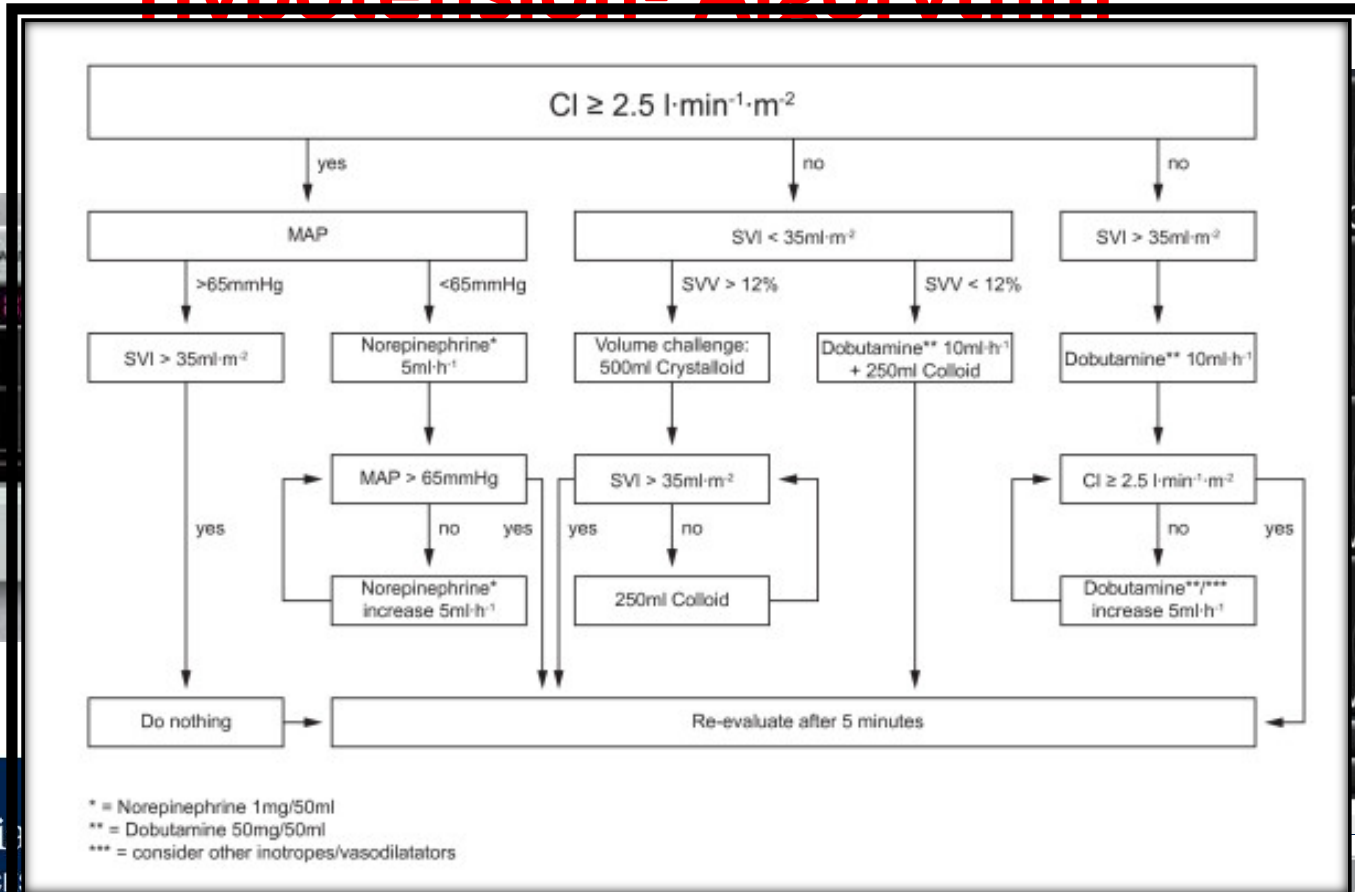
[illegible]

CI ≥ 2.5 l·min$^{-1}$·m$^{-2}$

yes

no

no

MAP

SVI < 35ml·m$^{-2}$

SVI > 35ml·m$^{-2}$

>65mmHg

<65mmHg

SVV > 12%

SVV < 12%

SVI > 35ml·m$^{-2}$

Norepinephrine* 5ml·h$^{-1}$

Volume challenge: 500ml Crystalloid

Dobutamine** 10ml·h$^{-1}$ + 250ml Colloid

Dobutamine** 10ml·h$^{-1}$

MAP > 65mmHg

SVI > 35ml·m$^{-2}$

CI ≥ 2.5 l·min$^{-1}$·m$^{-2}$

yes

no

yes

yes

no

no

yes

Norepinephrine* increase 5ml·h$^{-1}$

250ml Colloid

Dobutamine**/*** increase 5ml·h$^{-1}$

Do nothing

Re-evaluate after 5 minutes

* = Norepinephrine 1mg/50ml
** = Dobutamine 50mg/50ml
*** = consider other inotropes/vasodilatators